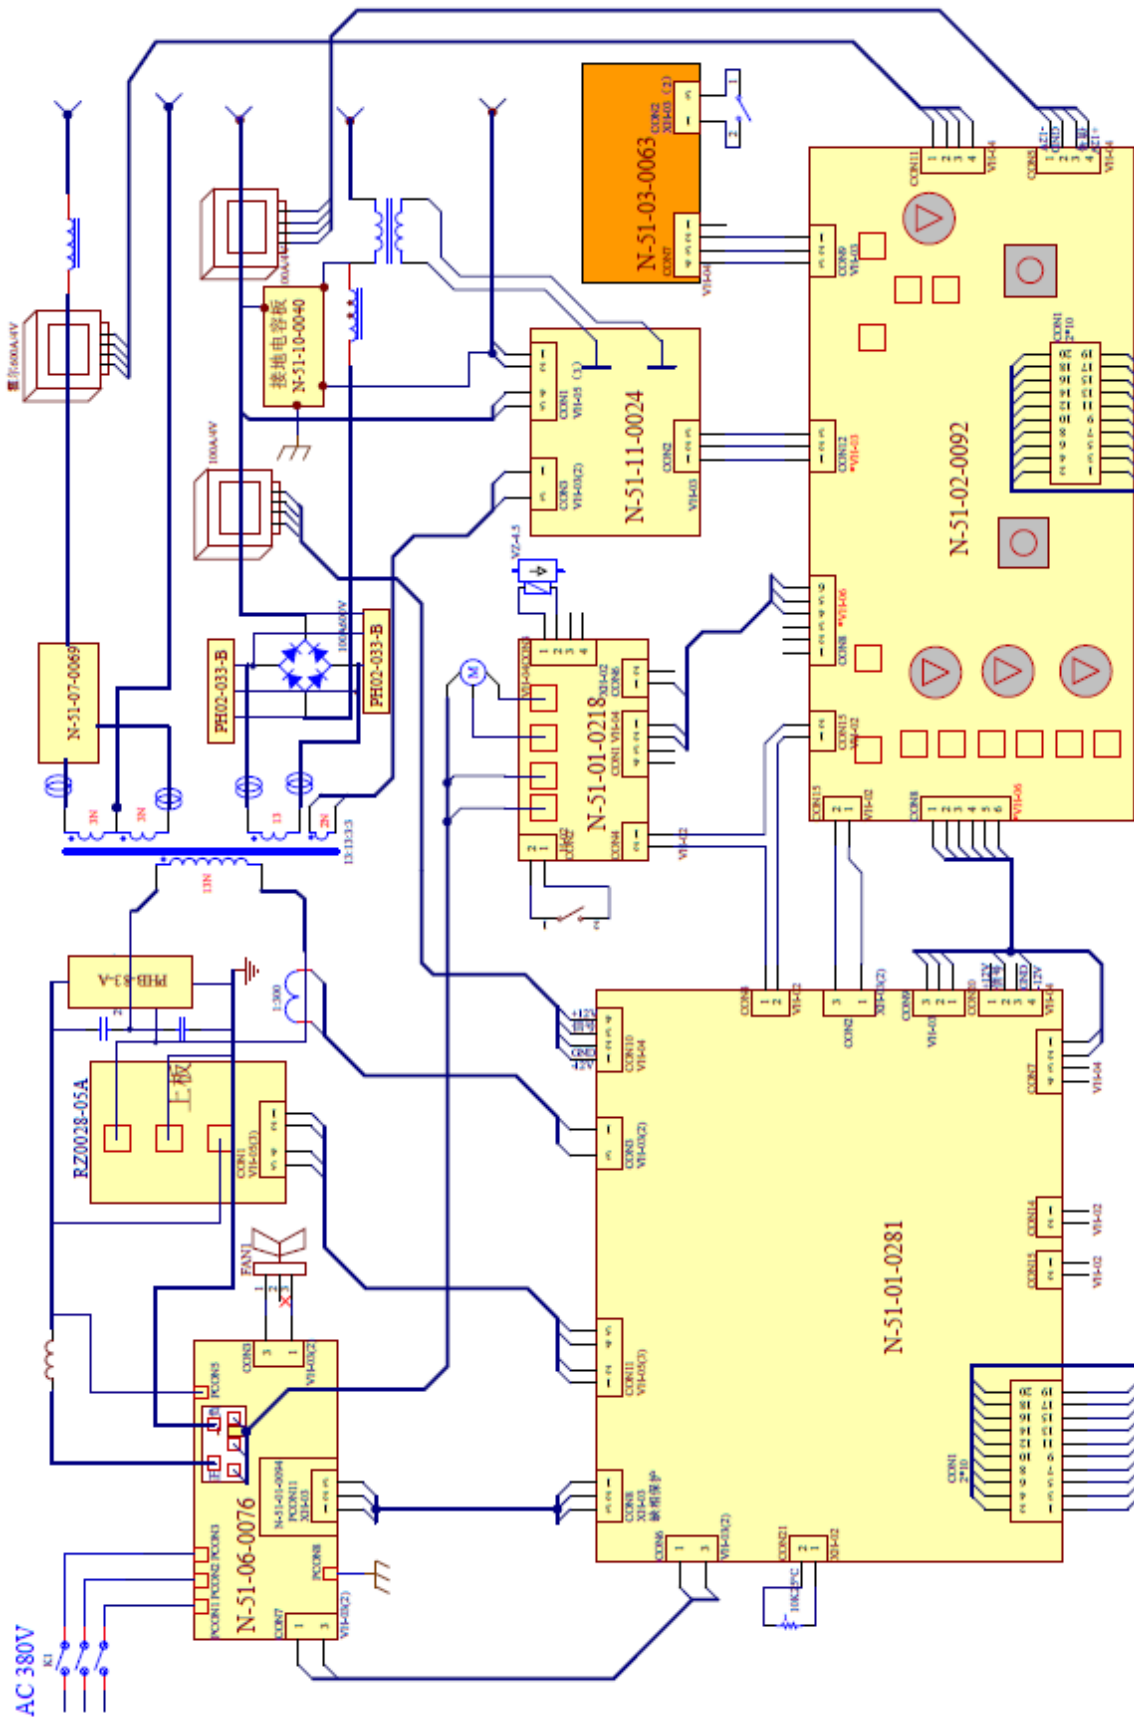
N-51-03-0063
CON2
XH-03 (2)
CON7
VH-04
CON11
VH-4
CON25
VH-6
N-51-02-0092
CON9
VH-03
CON1
2*10
CON12
VH-03
CON8
VH-06
CON15
VH-02
CON15
VH-02
CON18
VH-06
N-51-11-0024
CON1
VH-05 (3)
CON3
VH-03(2)
CON2
VH-03
接地电容板
N-51-10-0040
600A/4V
100A/4V
N-51-07-0069
PH02-033-B
PH02-033-B
100A/600V
3N
3N
13
2N
13N
1X:13:3:3
VZ-4-5
N-51-01-0218
XH-02
CON6
CON1 VH-04
CON4
VH-02
CON3
VH-04
M
PHB-83-A
1:500
RZ0028-05A
上板
CON1
VH-05(3)
FAN1
N-51-06-0076
CON3
VH-03(2)
PCON5
PCON1 PCON2 PCON3
PCON8
CON7
VH-03(2)
N-51-01-0094
PCON11
XH-03
N-51-01-0281
CON10
VH-04
+12V
GND
-12V
CON3
VH-03(2)
CON11
VH-05(3)
CON18
XH-03
缺相保护
CON6
VH-03(2)
CON21
XH-02
10K/2W
CON8
VH-02
CON2
XH-03(2)
CON9
VH-03
CON20
VH-6
CON7
VH-04
CON14
VH-02
CON15
VH-02
CON1
2*10
AC 380V
K1